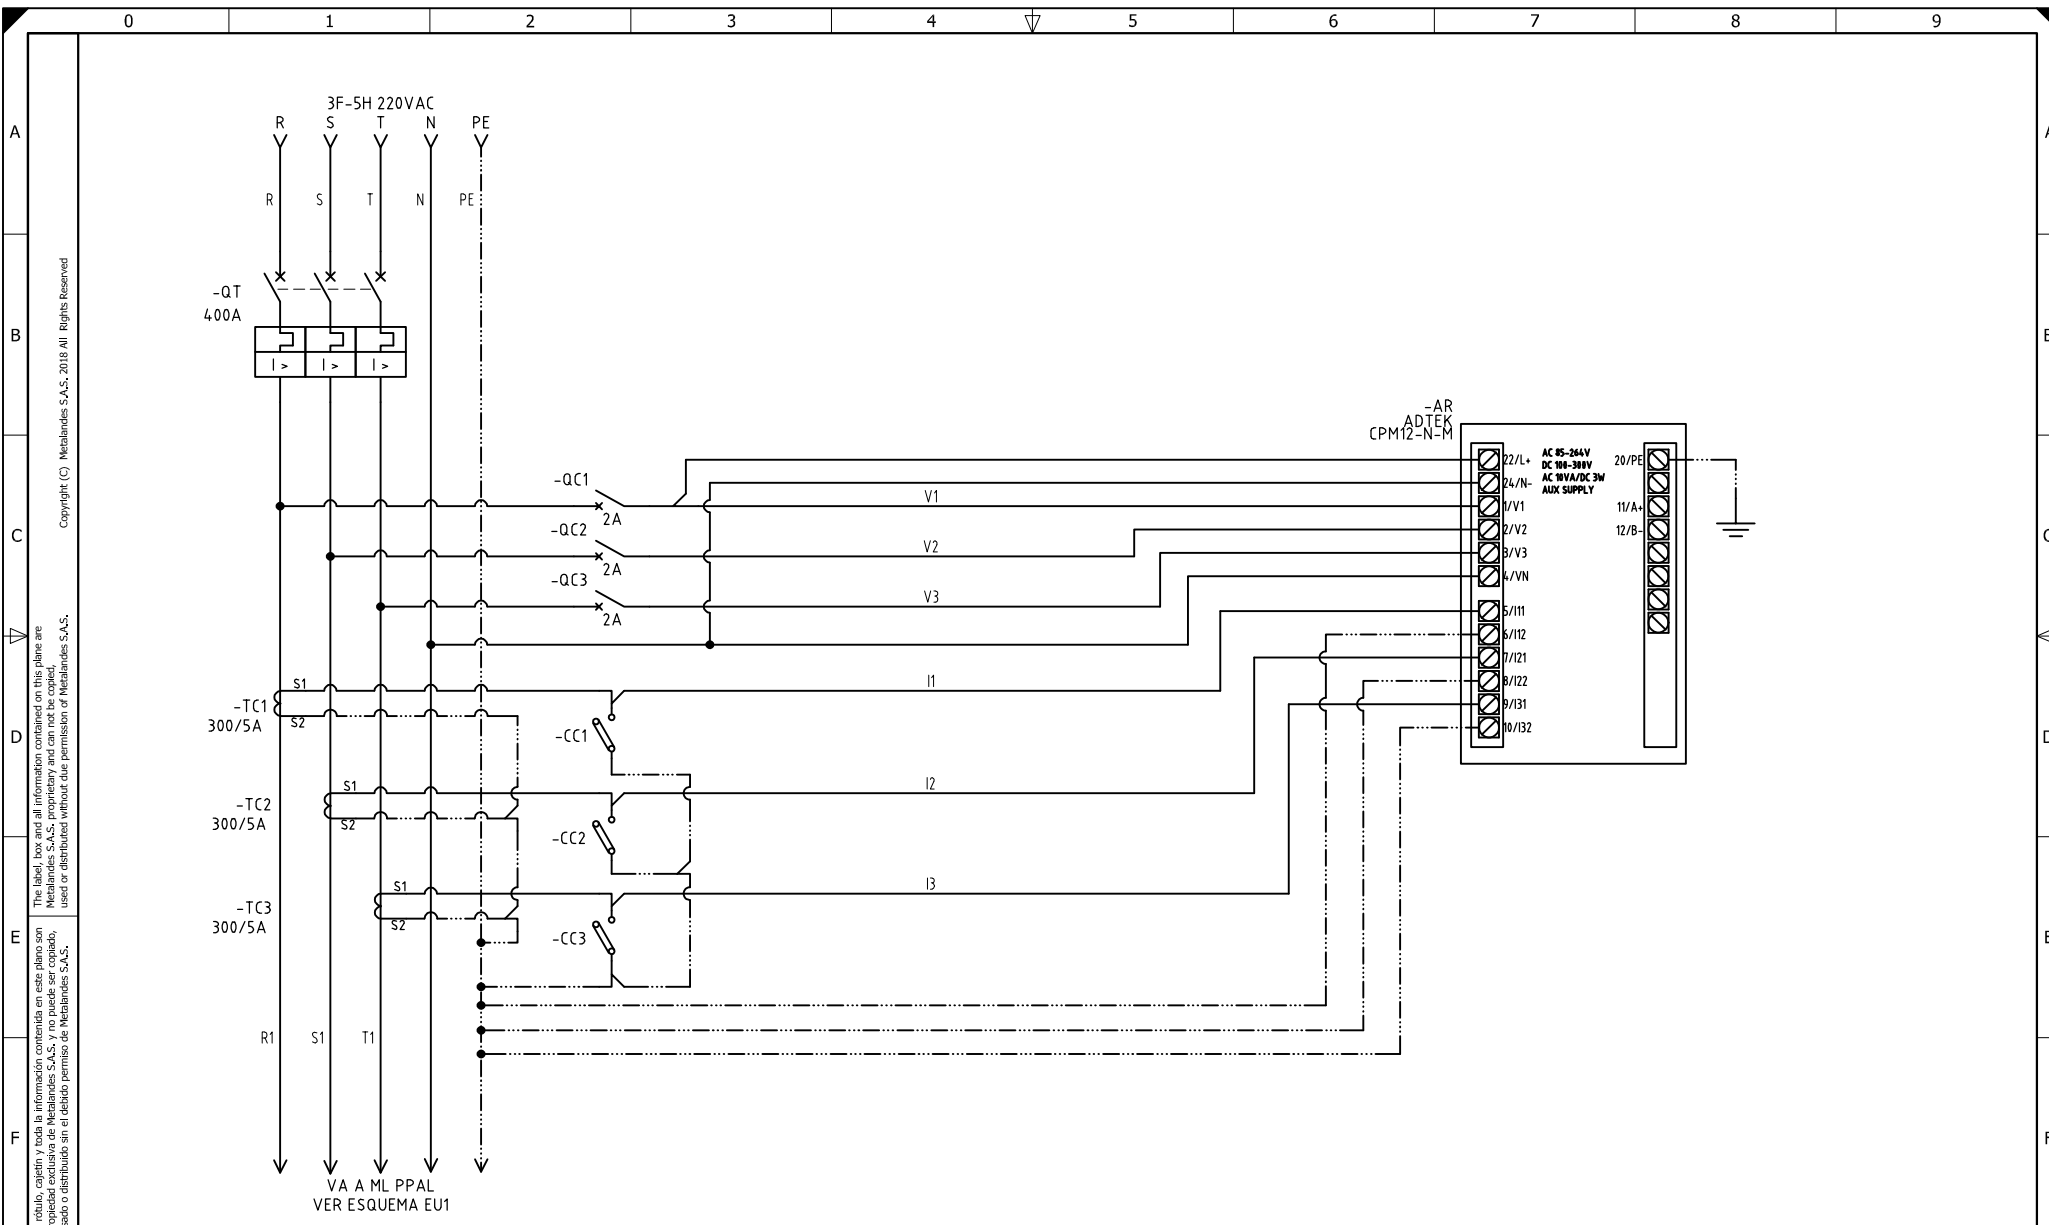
0 1 2 3 4 5 6 7 8 9

A B C D E F

Copyright (C) Metalandes S.A.S. 2018 All Rights Reserved

The label, box and all information contained on this plane are Metalandes S.A.S. proprietary and can not be copied, used or distributed without due permission of Metalandes S.A.S.

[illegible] rótulo, cajetín y toda la información contenida en este plano son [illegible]opiedad exclusiva de Metalandes S.A.S. y no puede ser copiado, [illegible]sado o distribuido sin el debido permiso de Metalandes S.A.S.

3F-5H 220VAC
R S T N PE

R S T N PE

-QT
400A

I > I > I >

-QC1
2A
-QC2
2A
-QC3
2A

V1
V2
V3

-AR
ADTEK
CPM12-N-M

22/L+
24/N-
1/V1
2/V2
3/V3
4/VN
5/I11
6/I12
7/I21
8/I22
9/I31
10/I32

AC 85-264V
DC 100-300V
AC 10VA/DC 3W
AUX SUPPLY

20/PE
11/A+
12/B-

I1
I2
I3

S1
S2
-TC1
300/5A

S1
S2
-TC2
300/5A

S1
S2
-TC3
300/5A

-CC1
-CC2
-CC3

R1 S1 T1

VA A ML PPAL
VER ESQUEMA EU1